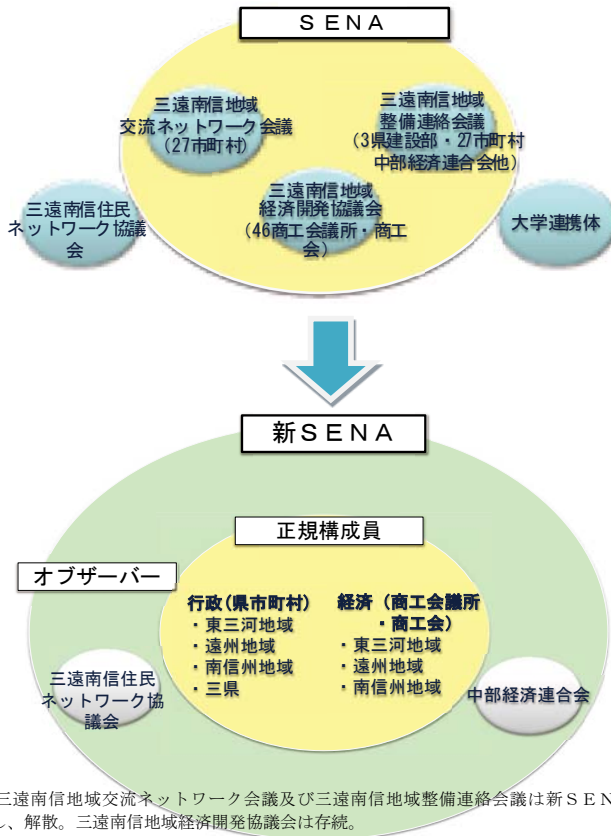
ＳＥＮＡ

三遠南信地域交流ネットワーク会議（27市町村）

三遠南信地域整備連絡会議（3県建設部・27市町村中部経済連合会他）

三遠南信住民ネットワーク協議会

三遠南信地域経済開発協議会（46商工会議所・商工会）

大学連携体

新ＳＥＮＡ

正規構成員

オブザーバー

行政（県市町村）
・東三河地域
・遠州地域
・南信州地域
・三県

経済（商工会議所・商工会）
・東三河地域
・遠州地域
・南信州地域

三遠南信住民ネットワーク協議会

中部経済連合会

三遠南信地域交流ネットワーク会議及び三遠南信地域整備連絡会議は新ＳＥＮ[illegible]し、解散。三遠南信地域経済開発協議会は存続。